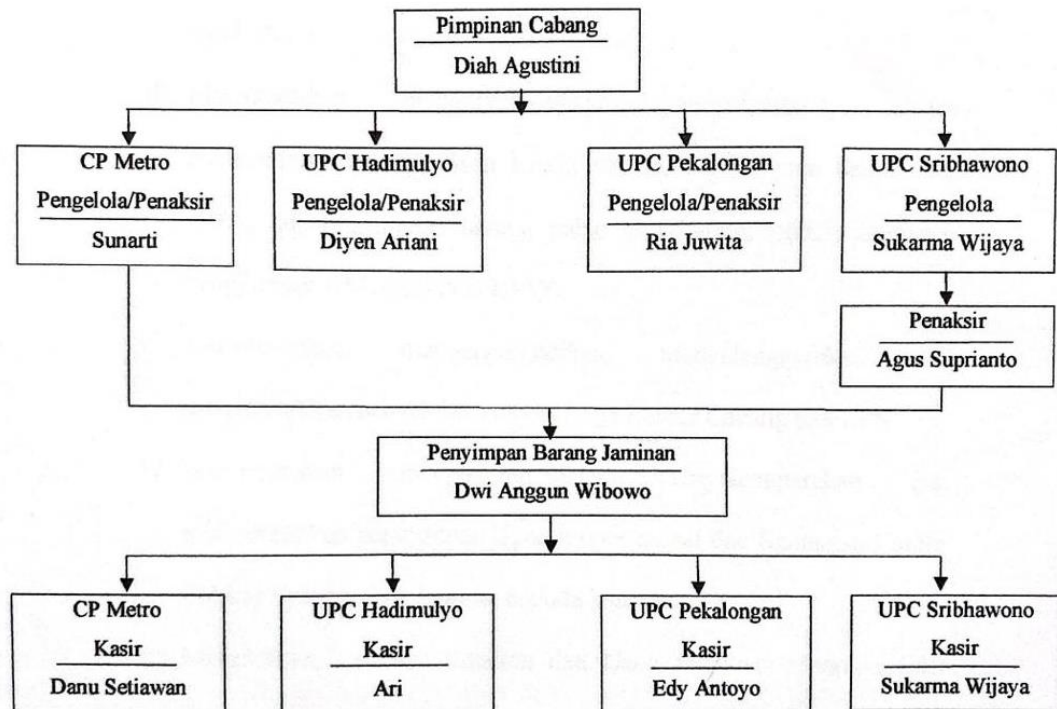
Pimpinan Cabang
Diah Agustini

CP Metro
Pengelola/Penaksir
Sunarti

UPC Hadimulyo
Pengelola/Penaksir
Diyen Ariani

UPC Pekalongan
Pengelola/Penaksir
Ria Juwita

UPC Sribhawono
Pengelola
Sukarma Wijaya

Penaksir
Agus Suprianto

Penyimpan Barang Jaminan
Dwi Anggun Wibowo

CP Metro
Kasir
Danu Setiawan

UPC Hadimulyo
Kasir
Ari

UPC Pekalongan
Kasir
Edy Antoyo

UPC Sribhawono
Kasir
Sukarma Wijaya